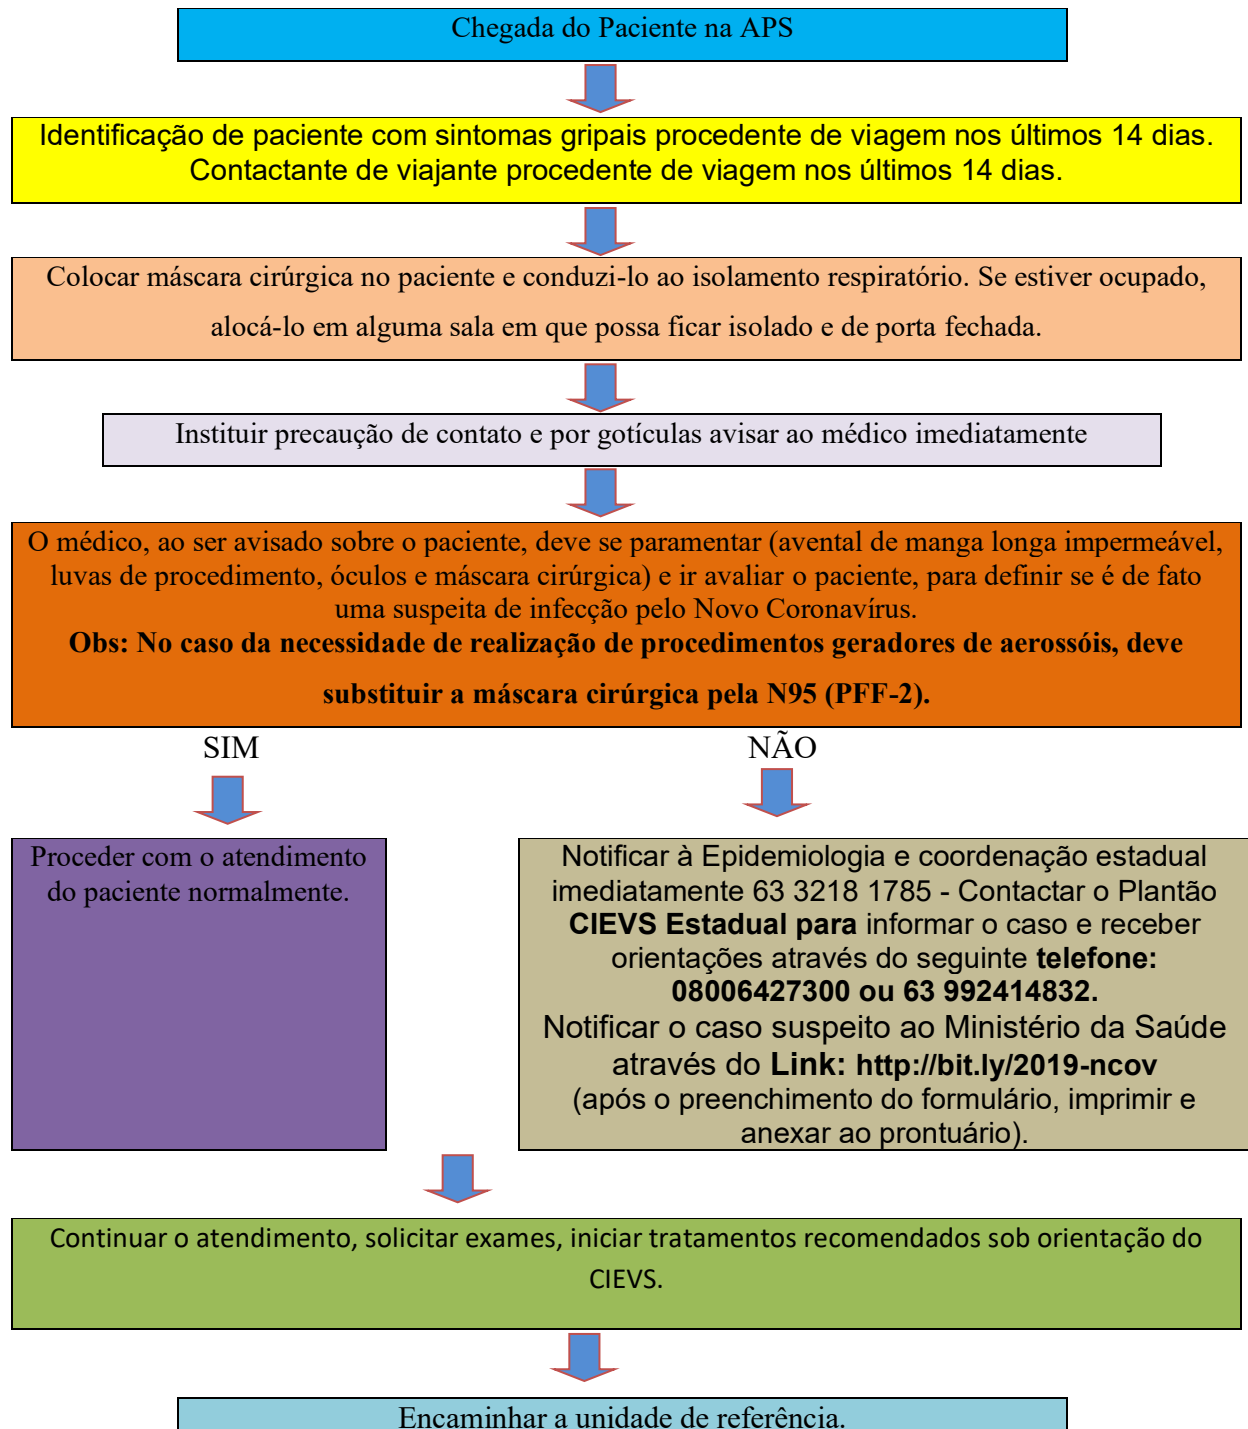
Chegada do Paciente na APS

Identificação de paciente com sintomas gripais procedente de viagem nos últimos 14 dias. Contactante de viajante procedente de viagem nos últimos 14 dias.

Colocar máscara cirúrgica no paciente e conduzi-lo ao isolamento respiratório. Se estiver ocupado, alocá-lo em alguma sala em que possa ficar isolado e de porta fechada.

Instituir precaução de contato e por gotículas avisar ao médico imediatamente

O médico, ao ser avisado sobre o paciente, deve se paramentar (avental de manga longa impermeável, luvas de procedimento, óculos e máscara cirúrgica) e ir avaliar o paciente, para definir se é de fato uma suspeita de infecção pelo Novo Coronavírus.
**Obs: No caso da necessidade de realização de procedimentos geradores de aerossóis, deve substituir a máscara cirúrgica pela N95 (PFF-2).**

SIM

NÃO

Proceder com o atendimento do paciente normalmente.

Notificar à Epidemiologia e coordenação estadual imediatamente 63 3218 1785 - Contactar o Plantão **CIEVS Estadual para** informar o caso e receber orientações através do seguinte **telefone: 08006427300 ou 63 992414832.**
Notificar o caso suspeito ao Ministério da Saúde através do **Link: http://bit.ly/2019-ncov**
(após o preenchimento do formulário, imprimir e anexar ao prontuário).

Continuar o atendimento, solicitar exames, iniciar tratamentos recomendados sob orientação do CIEVS.

Encaminhar a unidade de referência.